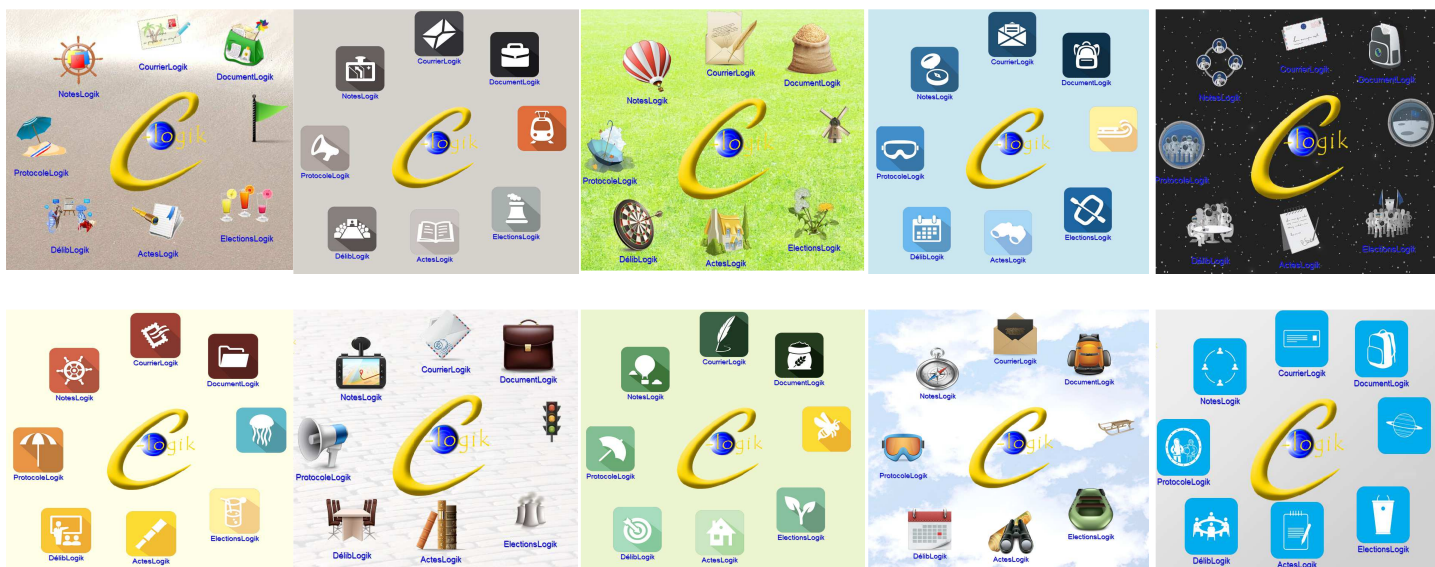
NotesLogik CourrierLogik DocumentLogik
logik
ProtocoleLogik
DélibLogik ActesLogik ElectionsLogik

CourrierLogik
NotesLogik DocumentLogik
logik
ProtocoleLogik
DélibLogik ActesLogik ElectionsLogik

CourrierLogik
NotesLogik DocumentLogik
logik
ProtocoleLogik
DélibLogik ActesLogik ElectionsLogik

CourrierLogik
NotesLogik DocumentLogik
logik
ProtocoleLogik
DélibLogik ActesLogik ElectionsLogik

CourrierLogik
NotesLogik DocumentLogik
logik
ProtocoleLogik
DélibLogik ActesLogik ElectionsLogik

CourrierLogik
NotesLogik DocumentLogik
logik
ProtocoleLogik
DélibLogik ActesLogik ElectionsLogik

CourrierLogik
NotesLogik DocumentLogik
logik
ProtocoleLogik
DélibLogik ActesLogik ElectionsLogik

CourrierLogik
NotesLogik DocumentLogik
logik
ProtocoleLogik
DélibLogik ActesLogik ElectionsLogik

CourrierLogik
NotesLogik DocumentLogik
logik
ProtocoleLogik
DélibLogik ActesLogik ElectionsLogik

CourrierLogik
NotesLogik DocumentLogik
logik
ProtocoleLogik
DélibLogik ActesLogik ElectionsLogik